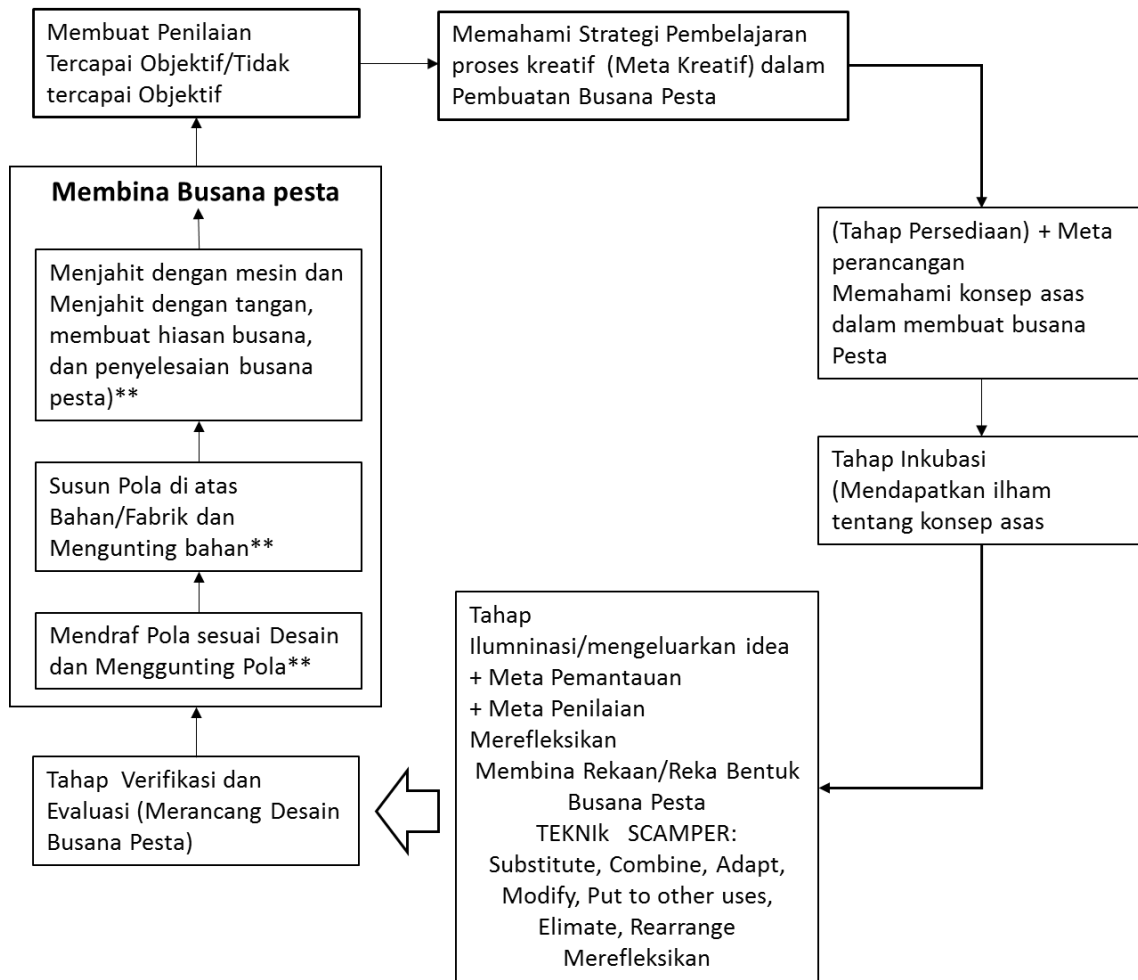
Membuat Penilaian Tercapai Objektif/Tidak tercapai Objektif

Memahami Strategi Pembelajaran proses kreatif (Meta Kreatif) dalam Pembuatan Busana Pesta

(Tahap Persediaan) + Meta perancangan
Memahami konsep asas dalam membuat busana Pesta

Tahap Inkubasi (Mendapatkan ilham tentang konsep asas

Tahap Ilumninasi/mengeluarkan idea
+ Meta Pemantauan
+ Meta Penilaian
Merefleksikan
Membina Rekaan/Reka Bentuk Busana Pesta
TEKNIk SCAMPER: Substitute, Combine, Adapt, Modify, Put to other uses, Elimate, Rearrange
Merefleksikan

Tahap Verifikasi dan Evaluasi (Merancang Desain Busana Pesta)

Membina Busana pesta

Mendraf Pola sesuai Desain dan Menggunting Pola**

Susun Pola di atas Bahan/Fabrik dan Mengunting bahan**

Menjahit dengan mesin dan Menjahit dengan tangan, membuat hiasan busana, dan penyelesaian busana pesta)**